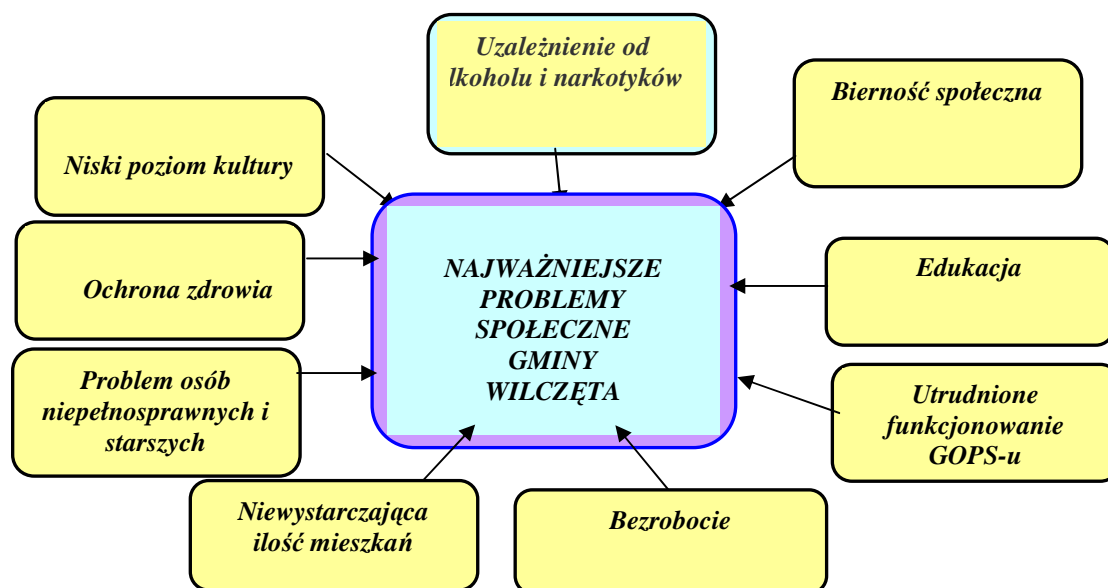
NAJWAŻNIEJSZE PROBLEMY SPOŁECZNE GMINY WILCZĘTA

Uzależnienie od lkoholu i narkotyków

Bierność społeczna

Niski poziom kultury

Ochrona zdrowia

Edukacja

Problem osób niepełnosprawnych i starszych

Utrudnione funkcjonowanie GOPS-u

Niewystarczająca ilość mieszkań

Bezrobocie